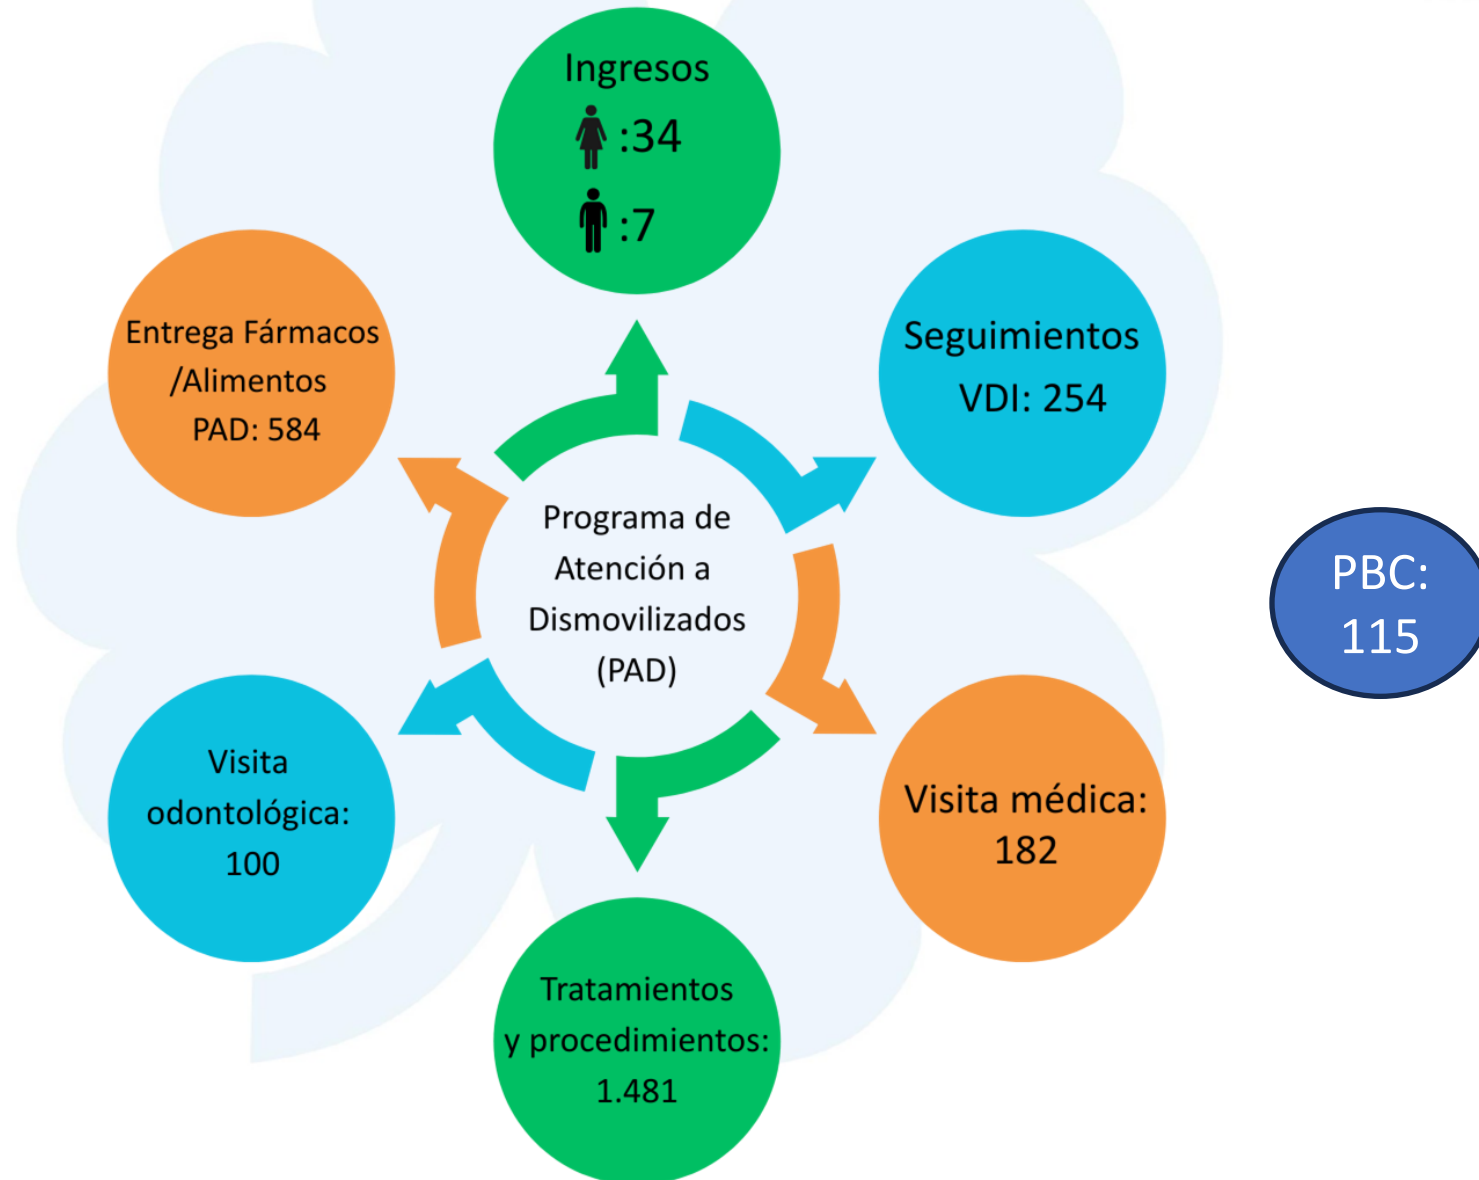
Ingresos
:34
:7

Seguimientos
VDI: 254

Visita médica:
182

Tratamientos
y procedimientos:
1.481

Visita
odontológica:
100

Entrega Fármacos
/Alimentos
PAD: 584

Programa de
Atención a
Dismovilizados
(PAD)

PBC:
115